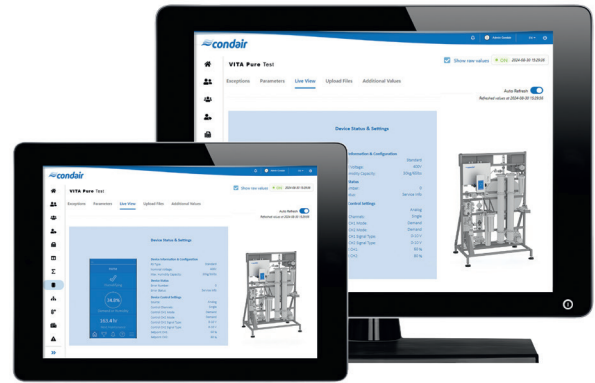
condair

VITA Pure Test

Show raw values

Exceptions Parameters Live View Upload Files Additional Values

Auto Refresh

Device Status & Settings

condair

VITA Pure Test

Show raw values

Exceptions Parameters Live View Upload Files Additional Values

Auto Refresh

Device Status & Settings

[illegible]